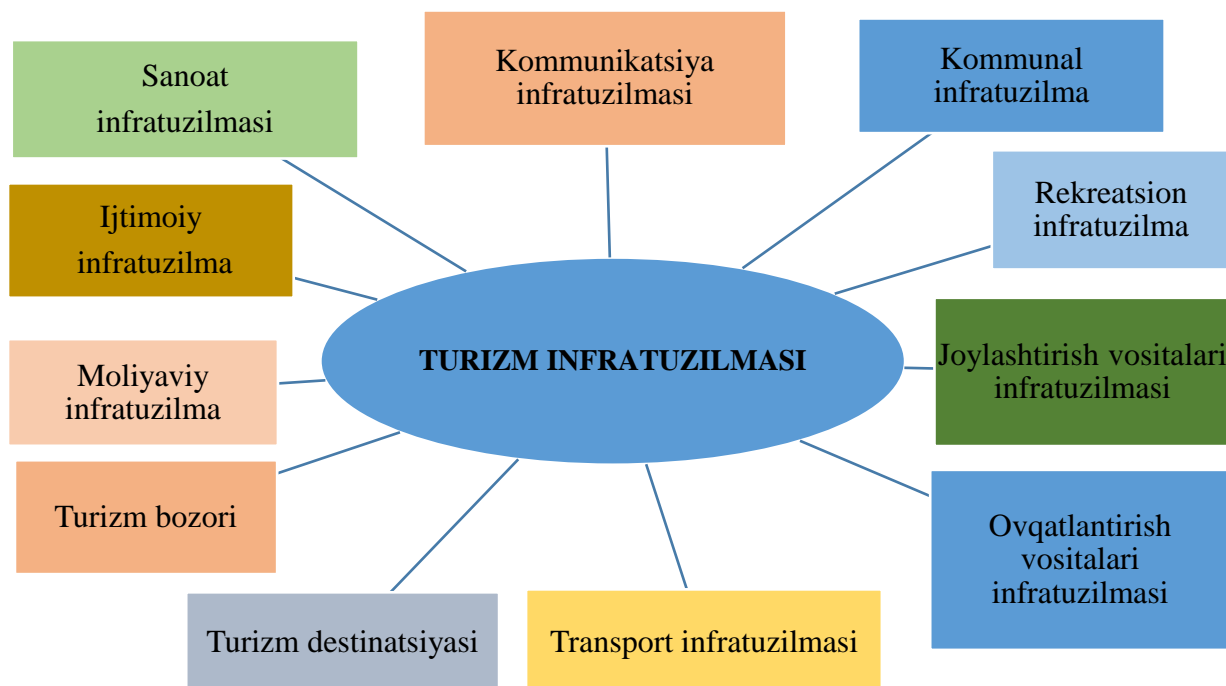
Sanoat infratuzilmasi

Kommunikatsiya infratuzilmasi

Kommunal infratuzilma

Ijtimoiy infratuzilma

Rekreatsion infratuzilma

TURIZM INFRATUZILMASI

Joylashtirish vositalari infratuzilmasi

Moliyaviy infratuzilma

Turizm bozori

Ovqatlantirish vositalari infratuzilmasi

Turizm destinatsiyasi

Transport infratuzilmasi